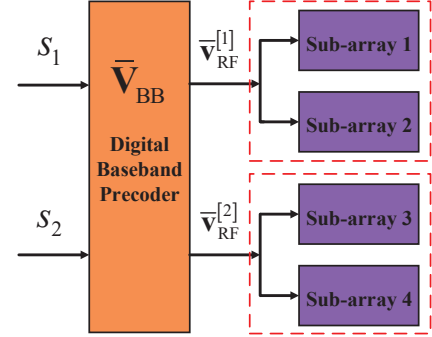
$S_1$

$\overline{\mathbf{V}}_{\mathrm{BB}}$

Digital Baseband Precoder

$\overline{\mathbf{v}}_{\mathrm{RF}}^{[1]}$

Sub-array 1

Sub-array 2

$S_2$

$\overline{\mathbf{v}}_{\mathrm{RF}}^{[2]}$

Sub-array 3

Sub-array 4